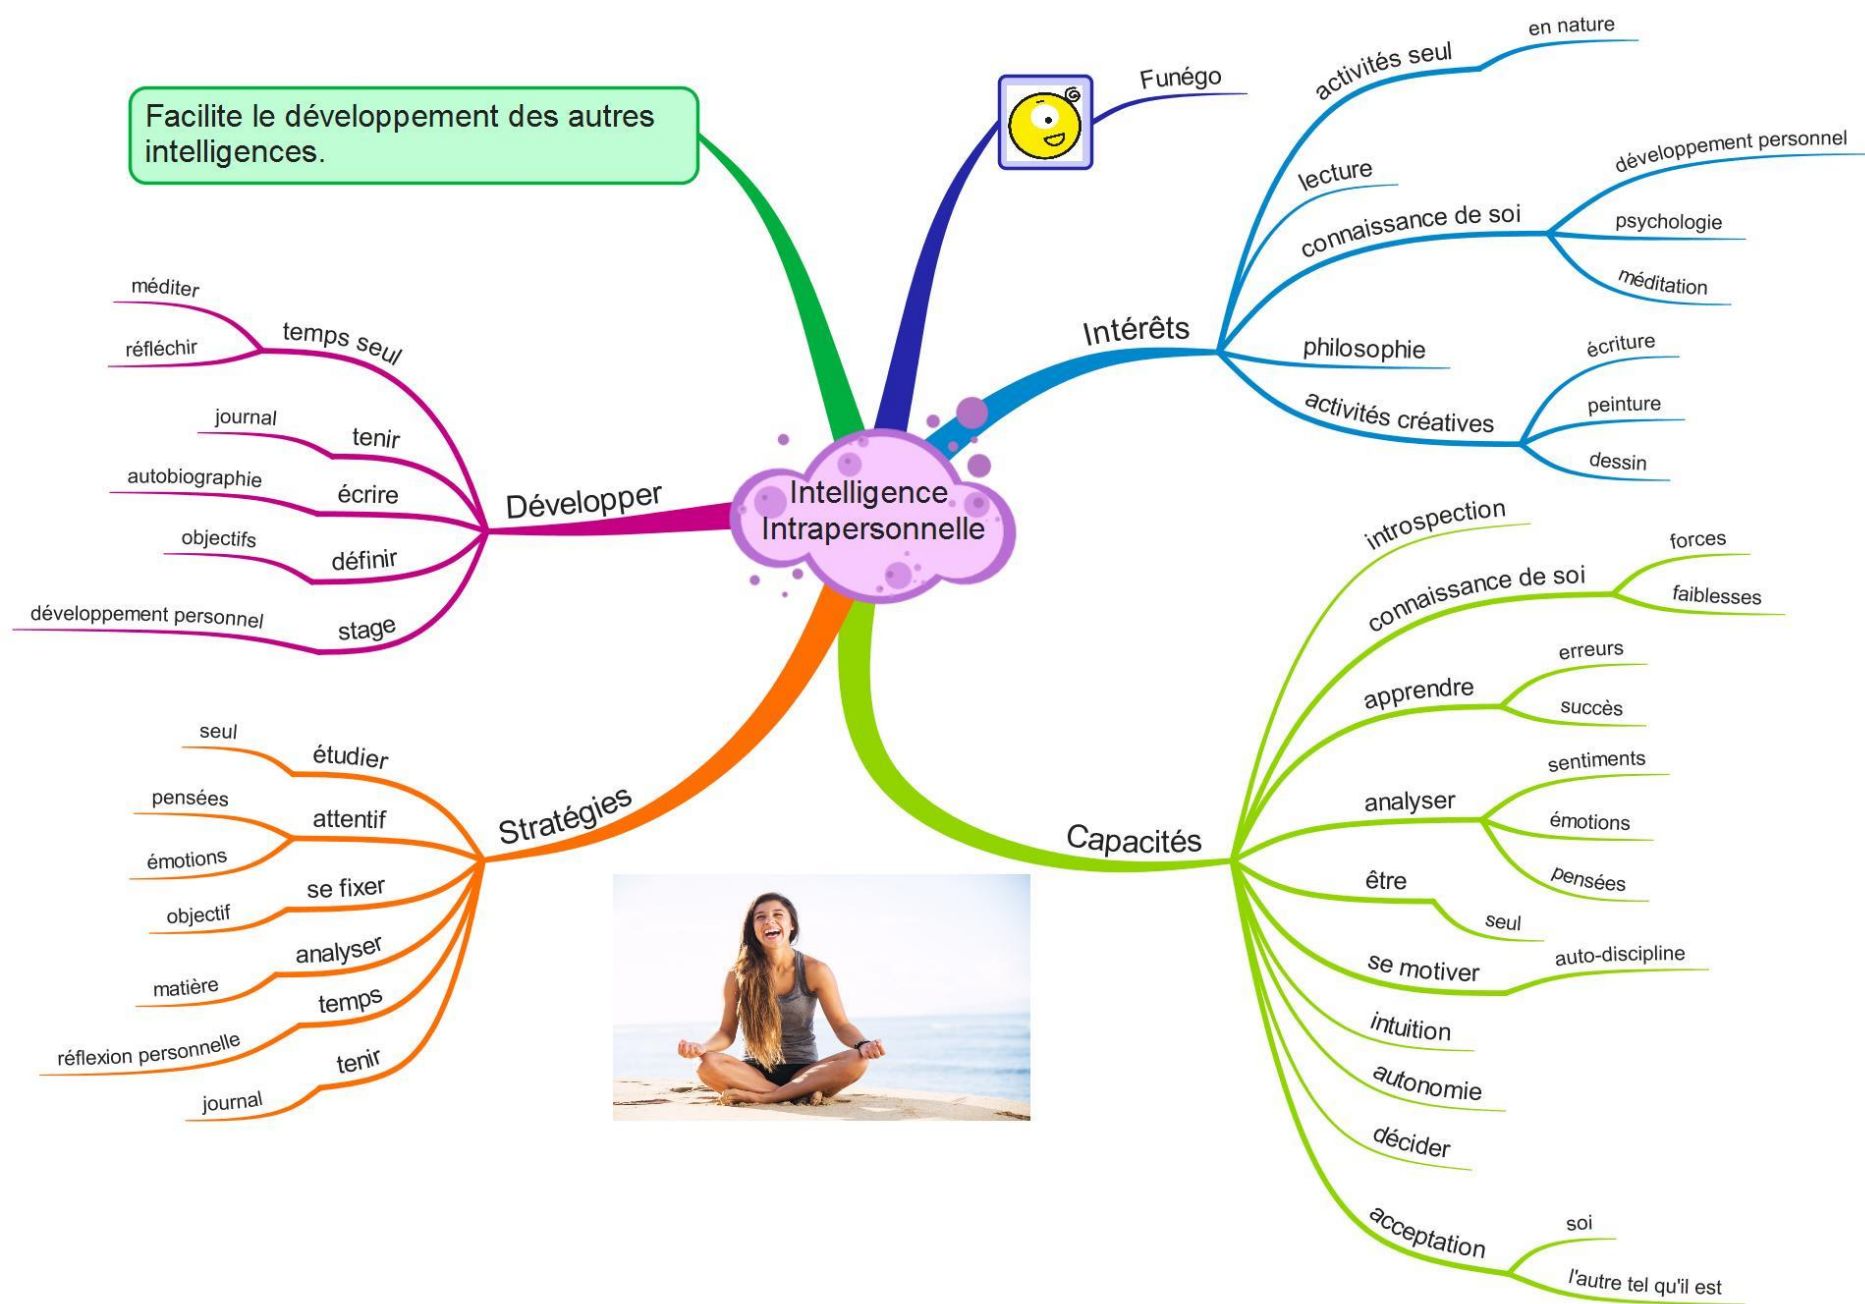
Intelligence Intrapersonnelle

Facilite le développement des autres intelligences.

Funégo

Intérêts
activités seul
en nature
lecture
connaissance de soi
développement personnel
psychologie
méditation
philosophie
activités créatives
écriture
peinture
dessin

Capacités
introspection
connaissance de soi
forces
faiblesses
apprendre
erreurs
succès
analyser
sentiments
émotions
pensées
être
seul
se motiver
auto-discipline
intuition
autonomie
décider
acceptation
soi
l'autre tel qu'il est

Développer
temps seul
méditer
réfléchir
tenir
journal
écrire
autobiographie
définir
objectifs
stage
développement personnel

Stratégies
étudier
seul
attentif
pensées
émotions
se fixer
objectif
analyser
matière
temps
réflexion personnelle
tenir
journal